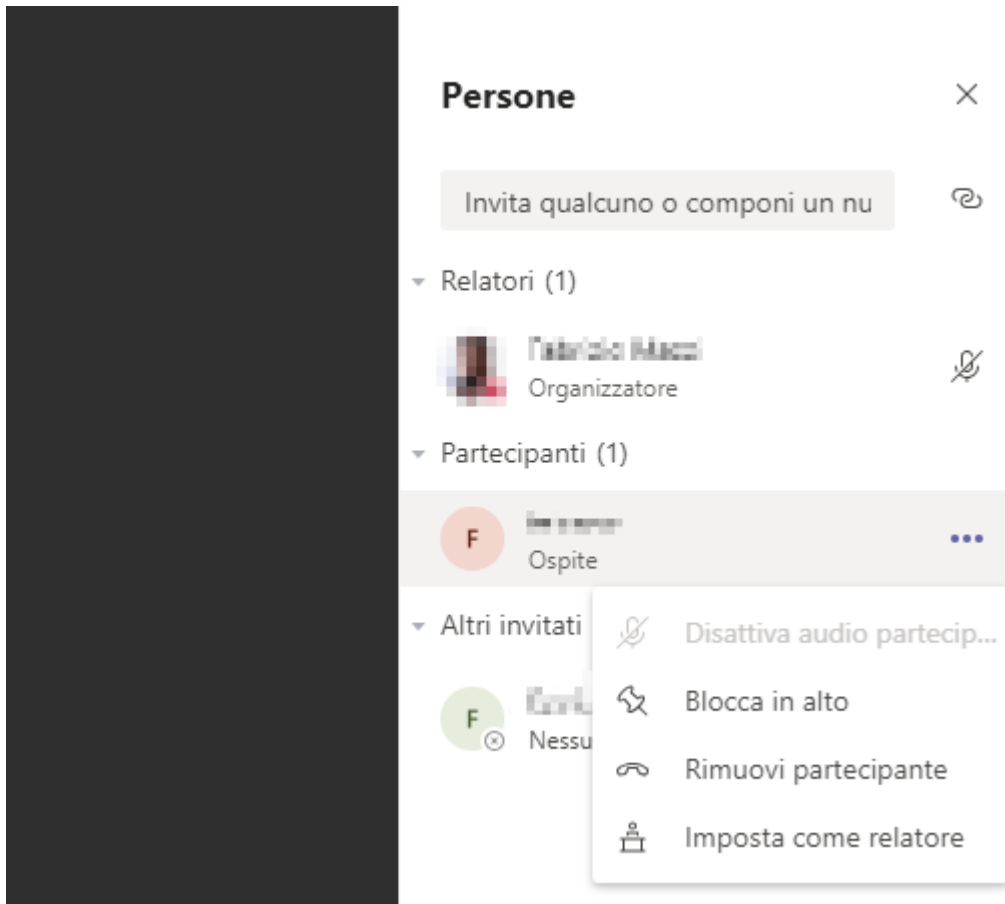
Persone

Invita qualcuno o componi un nu

Relatori (1)

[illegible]
Organizzatore

Partecipanti (1)

F
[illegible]
Ospite

Altri invitati

F
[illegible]
Nessu

Disattiva audio partecip...
Blocca in alto
Rimuovi partecipante
Imposta come relatore